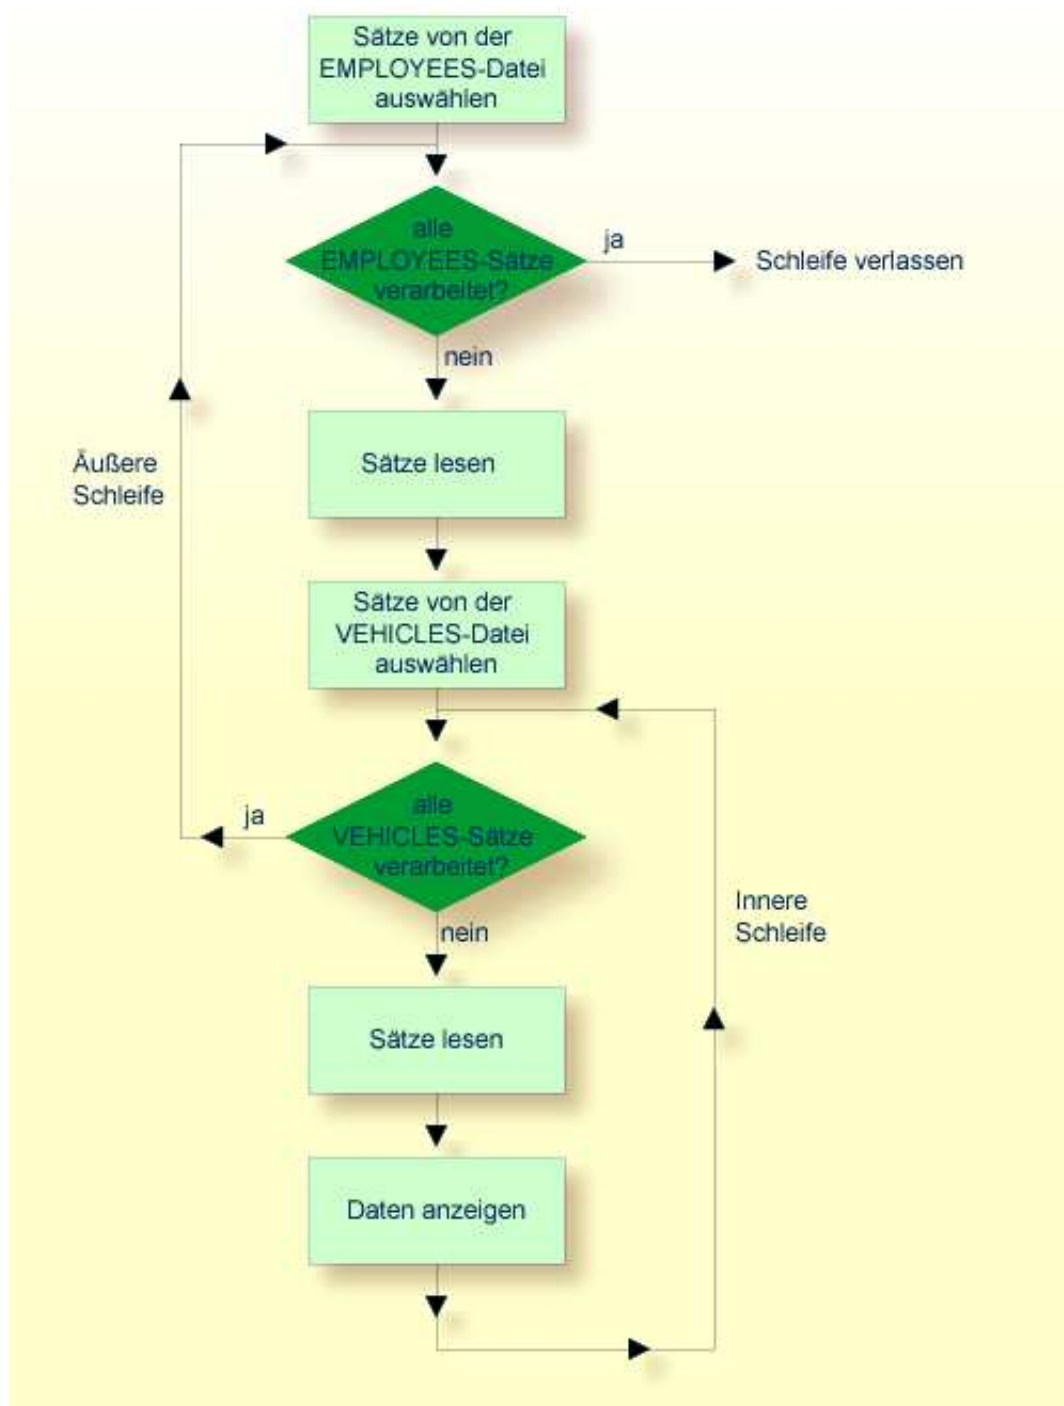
Sätze von der EMPLOYEES-Datei auswählen

alle EMPLOYEES-Sätze verarbeitet?

ja

Schleife verlassen

nein

Äußere Schleife

Sätze lesen

Sätze von der VEHICLES-Datei auswählen

ja

alle VEHICLES-Sätze verarbeitet?

Innere Schleife

nein

Sätze lesen

Daten anzeigen